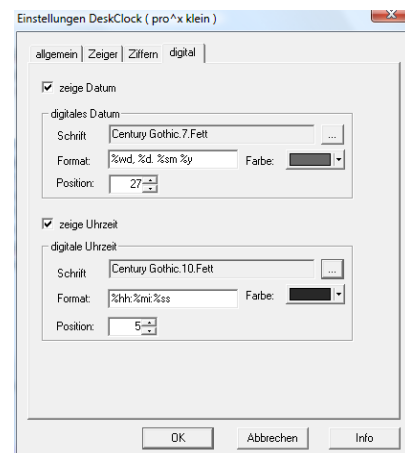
Einstellungen DeskClock ( pro^x klein )

allgemein | Zeiger | Ziffern | digital

zeige Datum

digitales Datum

Schrift Century Gothic.7.Fett ...

Format: %wd, %d. %sm %y Farbe:

Position: 27

zeige Uhrzeit

digitale Uhrzeit

Schrift Century Gothic.10.Fett ...

Format: %hh:%mi:%ss Farbe:

Position: 5

OK Abbrechen Info